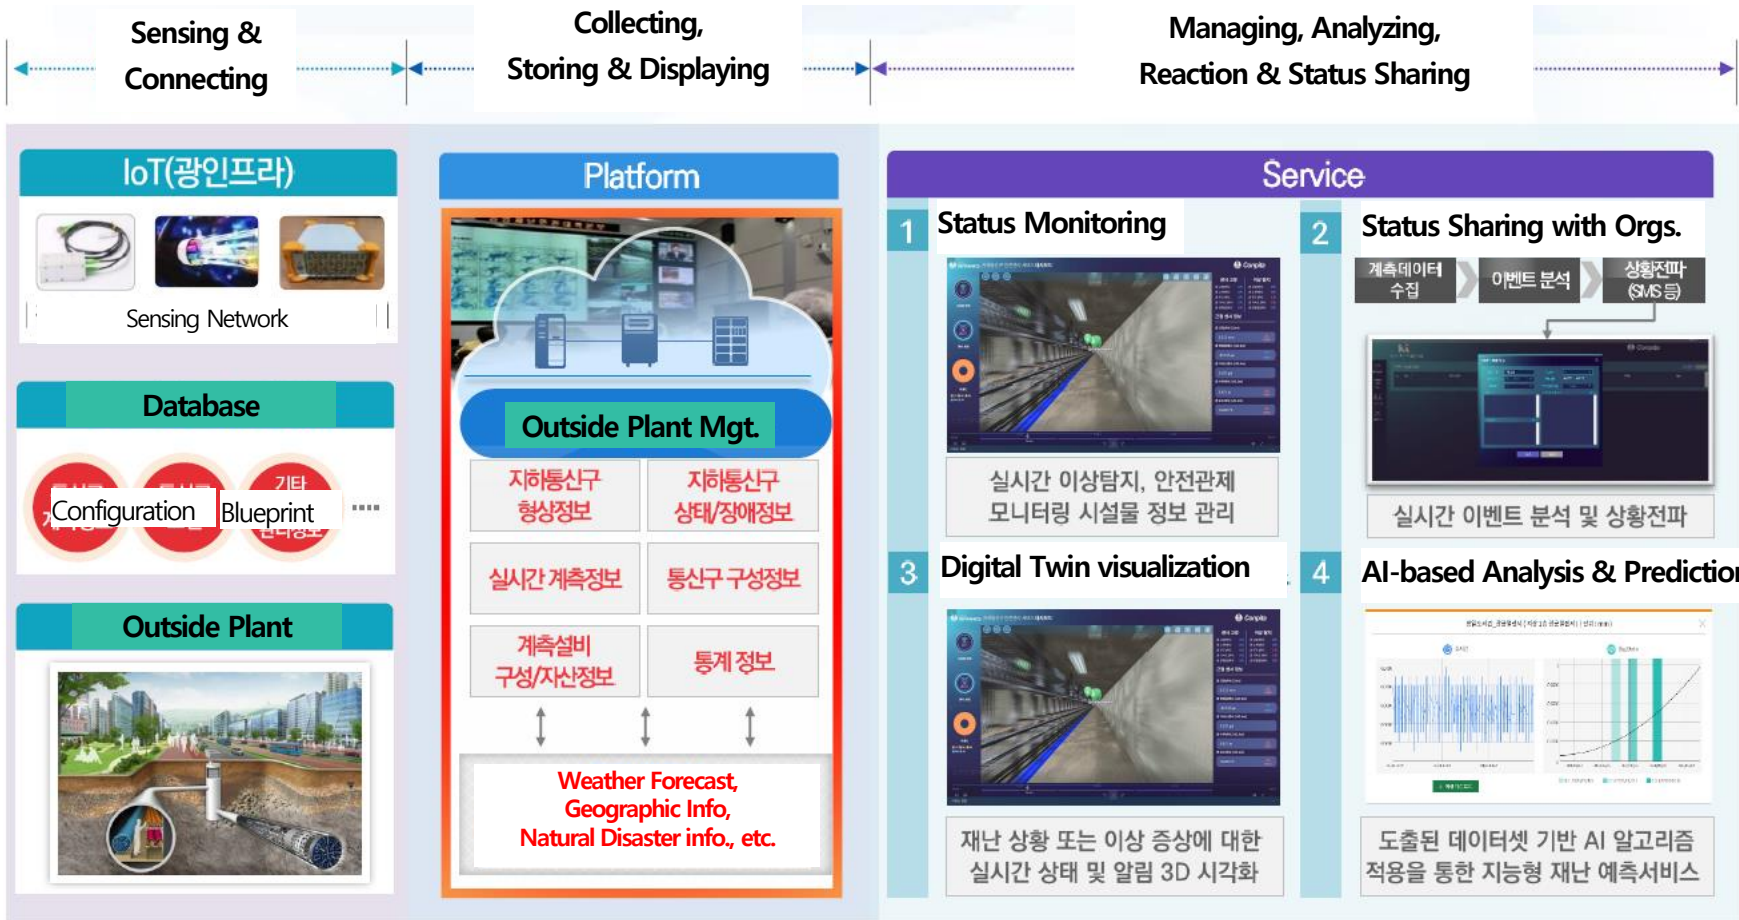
Sensing & Connecting

Collecting, Storing & Displaying

Managing, Analyzing, Reaction & Status Sharing

IoT(광인프라)

Sensing Network

Database

Configuration

Blueprint

기타

....

Outside Plant

Platform

Outside Plant Mgt.

지하통신구 형상정보

지하통신구 상태/장애정보

실시간 계측정보

통신구 구성정보

계측설비 구성/자산정보

통계 정보

Weather Forecast, Geographic Info, Natural Disaster info., etc.

Service

1 Status Monitoring

실시간 이상탐지, 안전관제 모니터링 시설물 정보 관리

2 Status Sharing with Orgs.

계측데이터 수집

이벤트 분석

상황전파 (SMS 등)

실시간 이벤트 분석 및 상황전파

3 Digital Twin visualization

재난 상황 또는 이상 증상에 대한 실시간 상태 및 알림 3D 시각화

4 AI-based Analysis & Predictio

도출된 데이터셋 기반 AI 알고리즘 적용을 통한 지능형 재난 예측서비스